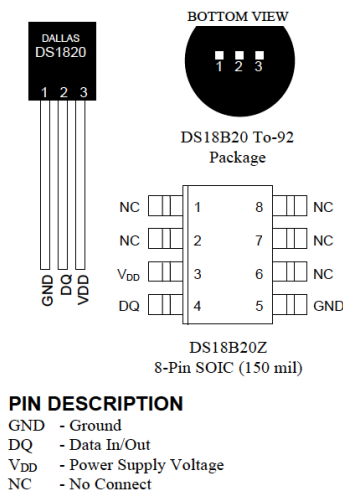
DALLAS
DS1820
1 2 3
GND DQ VDD

BOTTOM VIEW
1 2 3

DS18B20 To-92
Package

NC 1
NC 2
$V_{DD}$ 3
DQ 4
8 NC
7 NC
6 NC
5 GND

DS18B20Z
8-Pin SOIC (150 mil)

PIN DESCRIPTION
GND - Ground
DQ - Data In/Out
$V_{DD}$ - Power Supply Voltage
NC - No Connect